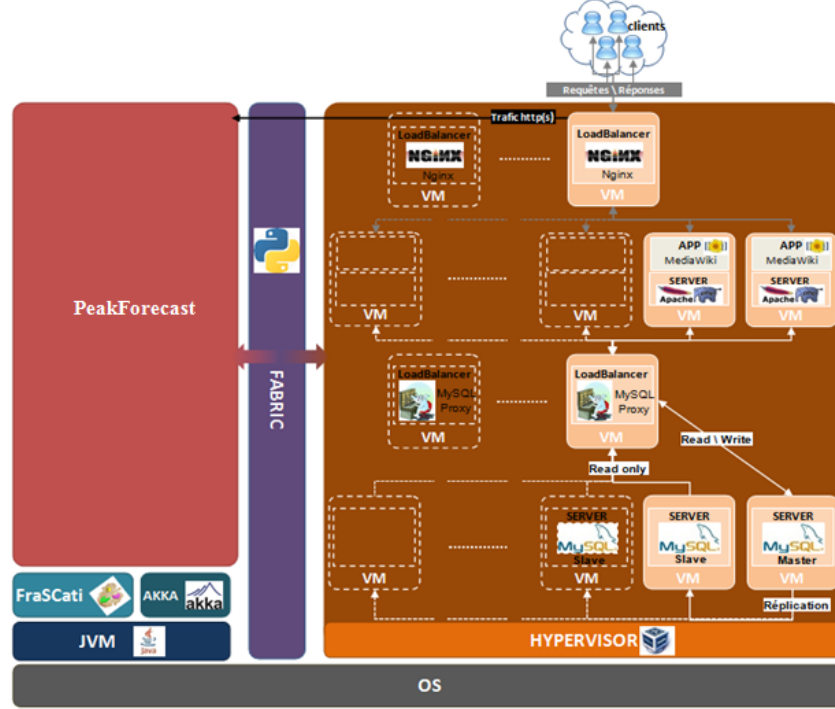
clients

Requêtes \ Réponses

Trafic http(s)

LoadBalancer
NGINX
Nginx
VM

LoadBalancer
NGINX
Nginx
VM

VM

VM

APP
MediaWiki
SERVER
Apache
VM

APP
MediaWiki
SERVER
Apache
VM

PeakForecast

FABRIC

LoadBalancer
MySQL Proxy
VM

LoadBalancer
MySQL Proxy
VM

Read \ Write

Read only

VM

SERVER
MySQL
Slave
VM

SERVER
MySQL
Slave
VM

SERVER
MySQL
Master
VM

Réplication

FraSCati

AKKA
akka

JVM
Java

HYPERVISOR

OS